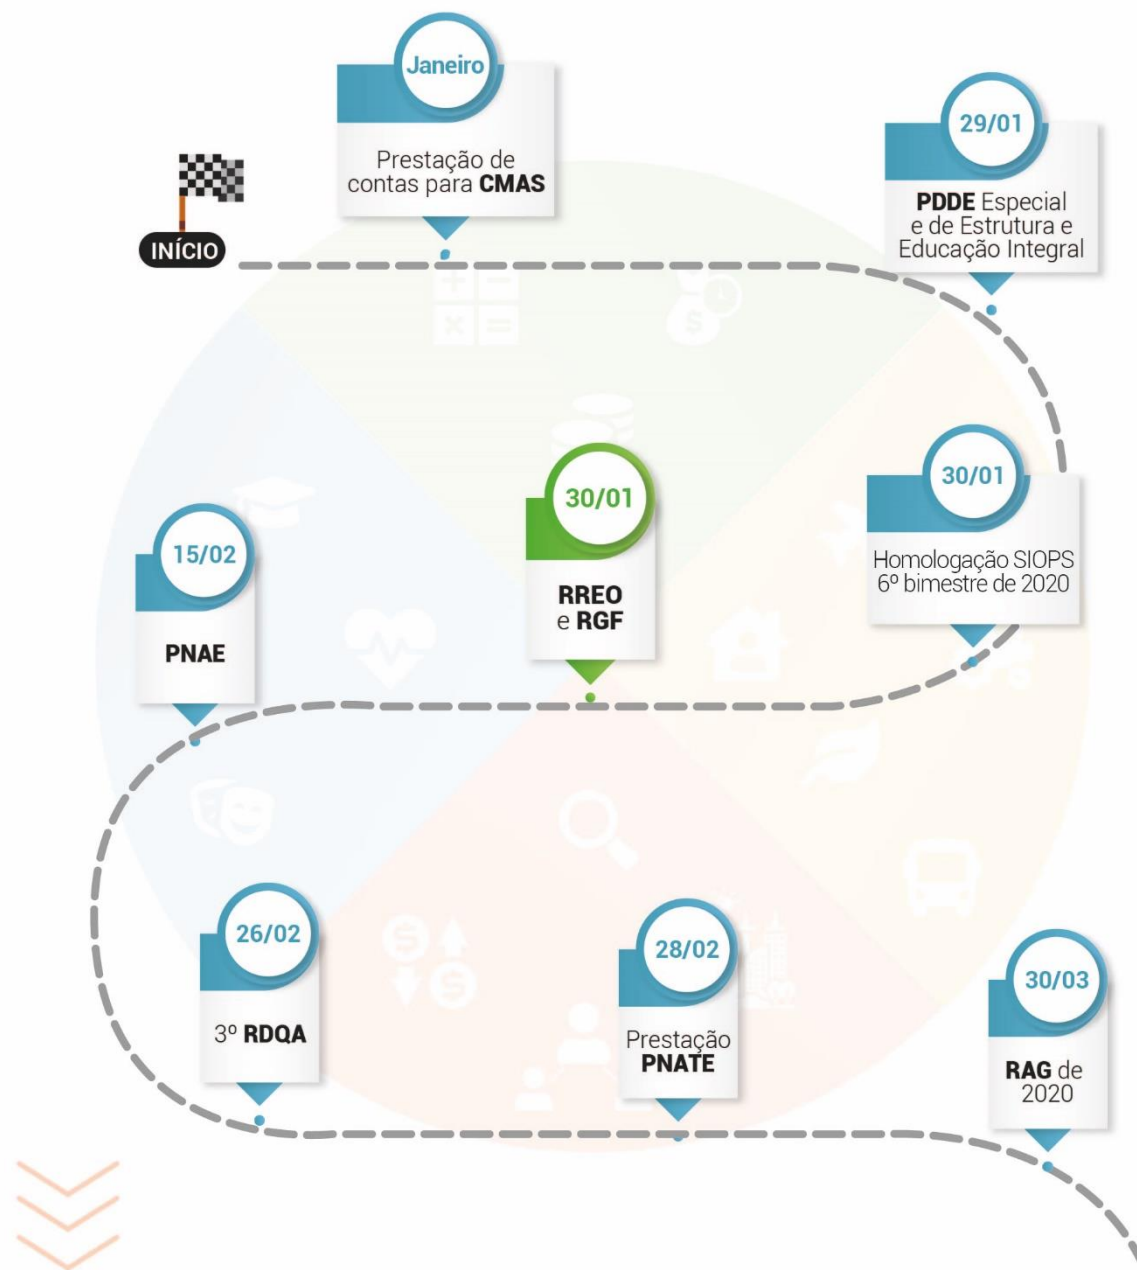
INÍCIO

Janeiro
Prestação de contas para **CMAS**

29/01
**PDDE** Especial e de Estrutura e Educação Integral

30/01
Homologação SIOPS 6º bimestre de 2020

30/01
**RREO** e **RGF**

15/02
**PNAE**

26/02
3º **RDQA**

28/02
Prestação **PNATE**

30/03
**RAG** de 2020